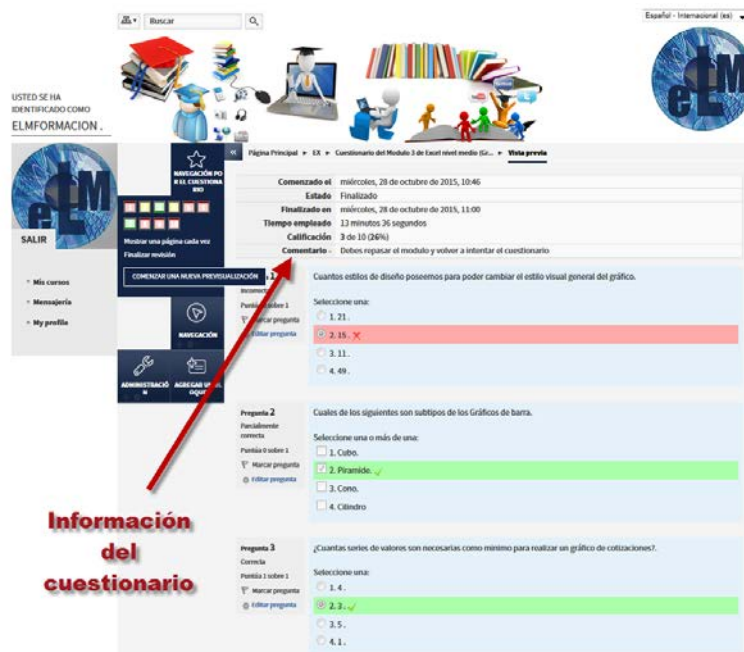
Buscar

Español - Internacional (es)

USTED SE HA IDENTIFICADO COMO
ELMFORMACION .

SALIR

Mis cursos
Mensajería
My profile

NAVEGACIÓN PO R EL CUESTIONA RIO

Mostrar una página cada vez
Finalizar revisión

COMENZAR UNA NUEVA PREVISUALIZACIÓN

NAVEGACIÓN

ADMINISTRACIÓ N

AGREGAR UN BLOQUE

Página Principal ► EX ► Cuestionario del Modulo 3 de Excel nivel medio (Gr... ► Vista previa

| | |
|---|---|
| Comenzado el | miércoles, 28 de octubre de 2015, 10:46 |
| Estado | Finalizado |
| Finalizado en | miércoles, 28 de octubre de 2015, 11:00 |
| Tiempo empleado | 13 minutos 36 segundos |
| Calificación | 3 de 10 (26%) |
| Comentario - | Debes repasar el modulo y volver a intentar el cuestionario |

Incorrecta
Puntúa 0 sobre 1
Marcar pregunta
Editar pregunta

Cuantos estilos de diseño poseemos para poder cambiar el estilo visual general del gráfico.

Seleccione una:
1. 21 .
2. 15 .
3. 11 .
4. 49 .

Pregunta 2
Parcialmente correcta
Puntúa 0 sobre 1
Marcar pregunta
Editar pregunta

Cuales de los siguientes son subtipos de los Gráficos de barra.

Seleccione una o más de una:
1. Cubo.
2. Piramide.
3. Cono.
4. Cilindro

Información del cuestionario

Pregunta 3
Correcta
Puntúa 1 sobre 1
Marcar pregunta
Editar pregunta

¿Cuantas series de valores son necesarias como minimo para realizar un gráfico de cotizaciones?.

Seleccione una:
1. 4 .
2. 3 .
3. 5 .
4. 1 .